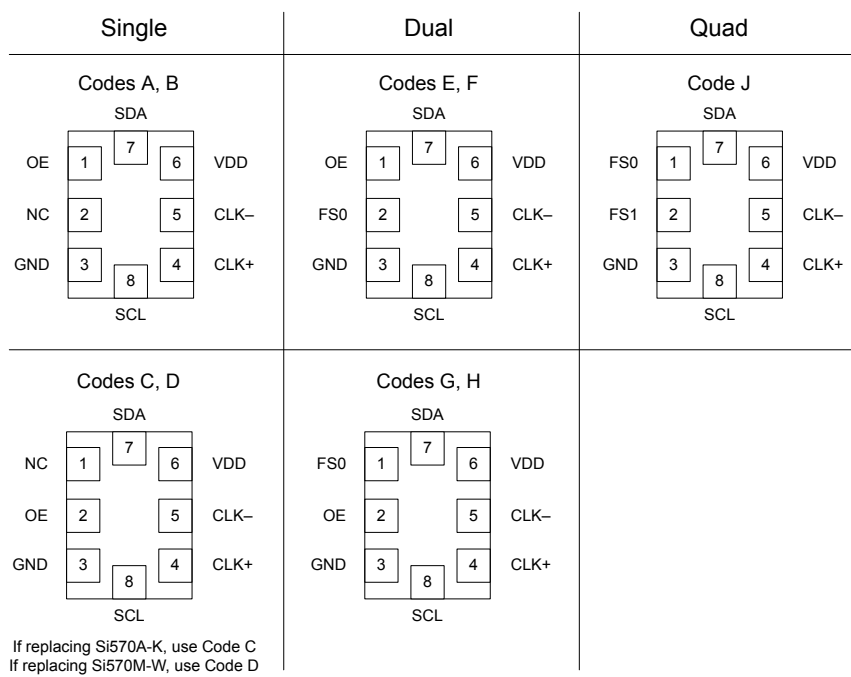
Single

Codes A, B

SDA

7

OE 1

6 VDD

NC 2

5 CLK–

GND 3

4 CLK+

8

SCL

Dual

Codes E, F

SDA

7

OE 1

6 VDD

FS0 2

5 CLK–

GND 3

4 CLK+

8

SCL

Quad

Code J

SDA

7

FS0 1

6 VDD

FS1 2

5 CLK–

GND 3

4 CLK+

8

SCL

Codes C, D

SDA

7

NC 1

6 VDD

OE 2

5 CLK–

GND 3

4 CLK+

8

SCL

If replacing Si570A-K, use Code C
If replacing Si570M-W, use Code D

Codes G, H

SDA

7

FS0 1

6 VDD

OE 2

5 CLK–

GND 3

4 CLK+

8

SCL